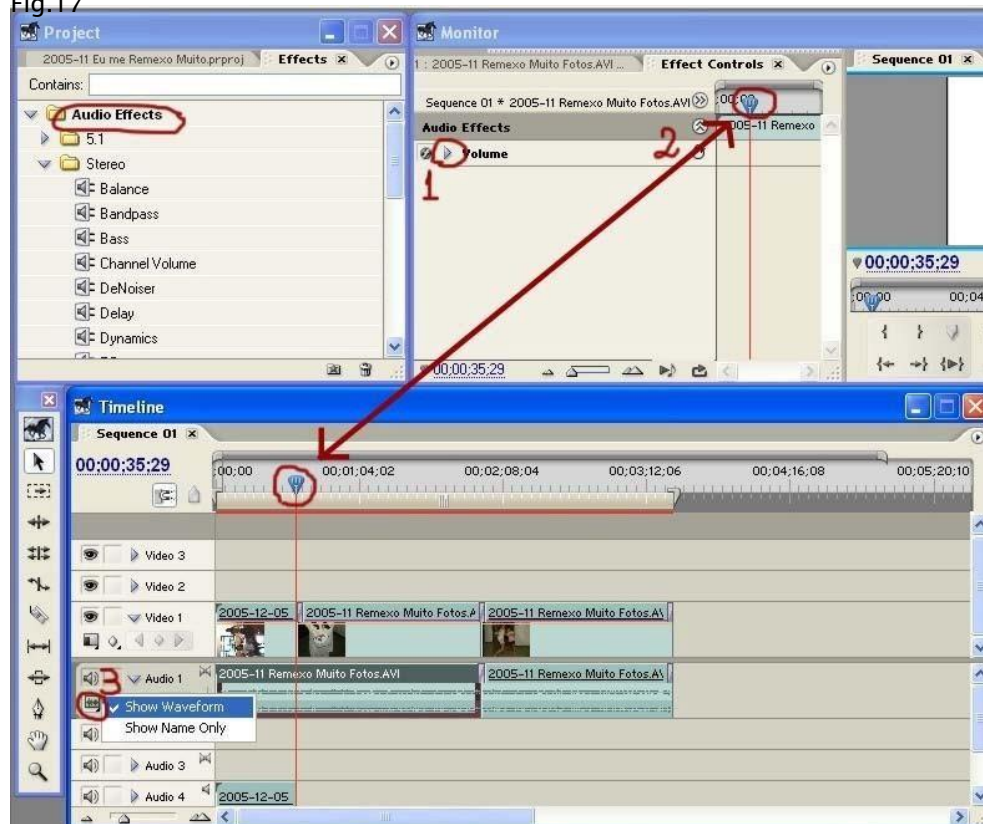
Fig.17

Project

2005-11 Eu me Remexo Muito.prproj

Effects

Contains:

Audio Effects

5.1

Stereo

Balance

Bandpass

Bass

Channel Volume

DeNoiser

Delay

Dynamics

Monitor

1 : 2005-11 Remexo Muito Fotos.AVI ...

Effect Controls

Sequence 01

Sequence 01 * 2005-11 Remexo Muito Fotos.AVI

Audio Effects

Volume

2005-11 Remexo

1

2

00;00;35;29

00;00;35;29

00;04

Timeline

Sequence 01

00;00;35;29

00;00

00;01;04;02

00;02;08;04

00;03;12;06

00;04;16;08

00;05;20;10

Video 3

Video 2

Video 1

2005-12-05

2005-11 Remexo Muito Fotos.A

2005-11 Remexo Muito Fotos.A\

Audio 1

3

2005-11 Remexo Muito Fotos.AVI

2005-11 Remexo Muito Fotos.A\

Show Waveform

Show Name Only

Audio 3

Audio 4

2005-12-05